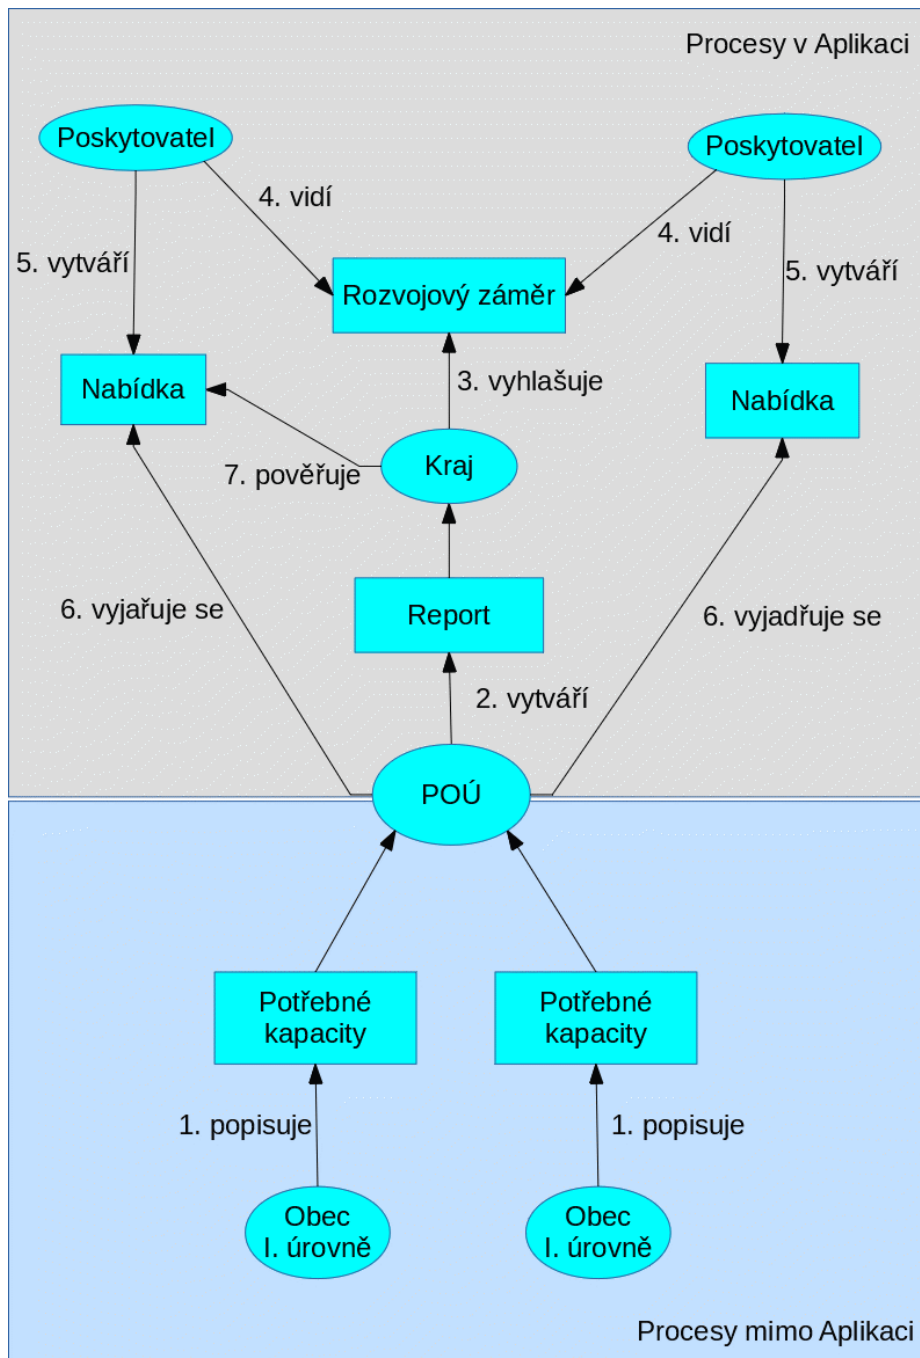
Procesy v Aplikaci

Poskytovatel

Poskytovatel

4. vidí

4. vidí

5. vytváří

5. vytváří

Rozvojový záměr

Nabídka

3. vyhlašuje

Nabídka

7. pověřuje

Kraj

Report

6. vyjařuje se

6. vyjadřuje se

2. vytváří

POÚ

Potřebné kapacity

Potřebné kapacity

1. popisuje

1. popisuje

Obec I. úrovně

Obec I. úrovně

Procesy mimo Aplikaci